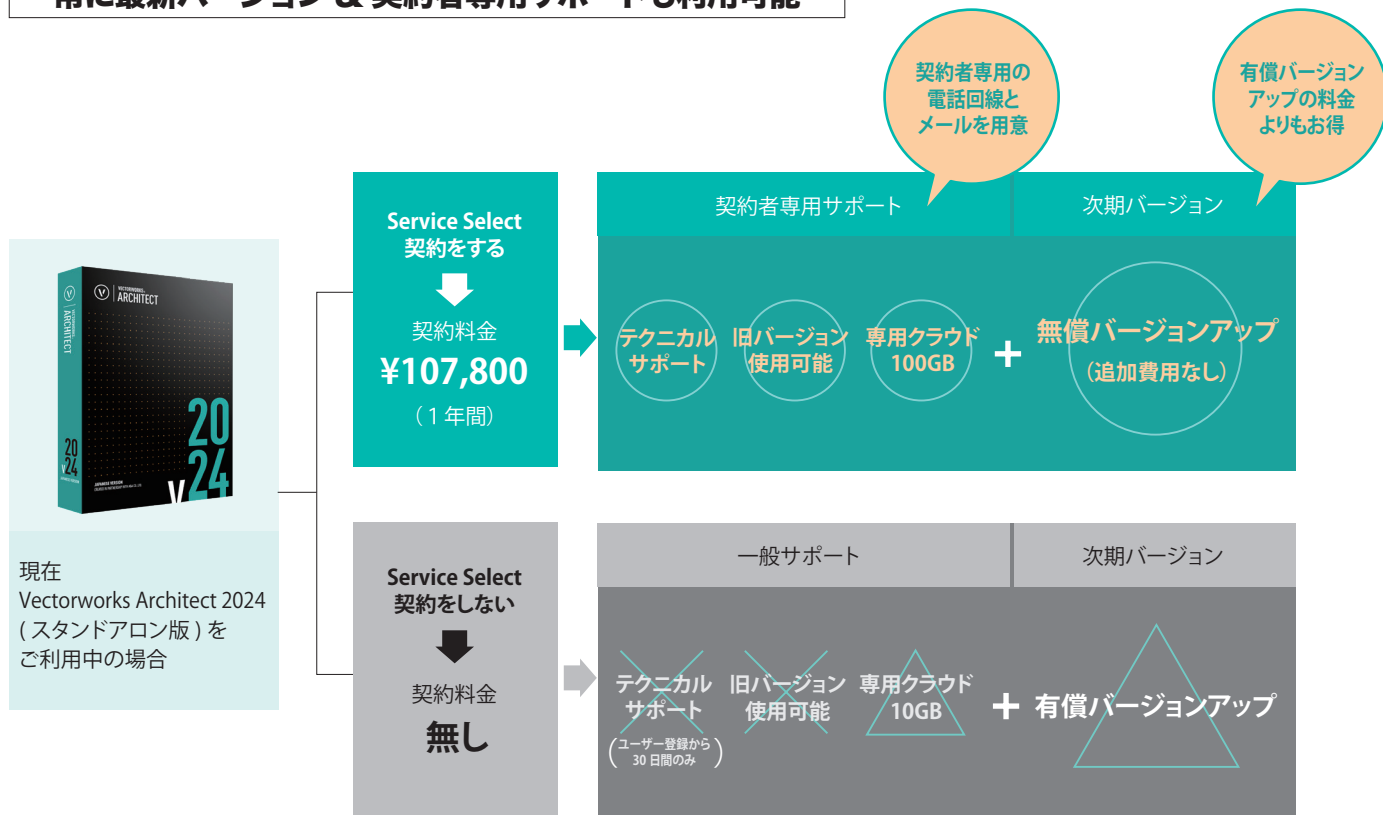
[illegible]

契約者専用の電話回線とメールを用意

有償バージョンアップの料金よりもお得

VECTORWORKS ARCHITECT

2024 V

現在
Vectorworks Architect 2024
( スタンドアロン版 ) を
ご利用中の場合

Service Select
契約をする

契約料金
¥107,800
（1年間）

契約者専用サポート

次期バージョン

テクニカルサポート

旧バージョン使用可能

専用クラウド 100GB

+

無償バージョンアップ
（追加費用なし）

Service Select
契約をしない

契約料金
無し

一般サポート

次期バージョン

テクニカルサポート
（ユーザー登録から30日間のみ）

旧バージョン使用可能

専用クラウド 10GB

+

有償バージョンアップ